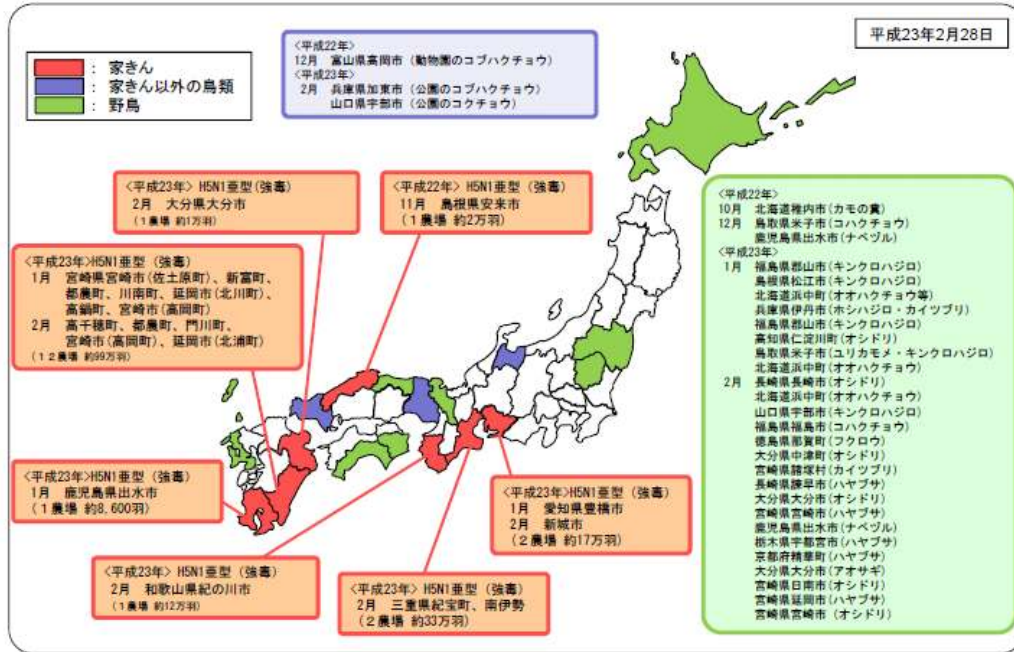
平成23年2月28日

: 家きん
: 家きん以外の鳥類
: 野鳥

<平成22年>
12月 富山県高岡市（動物園のコブハクチョウ）
<平成23年>
2月 兵庫県加東市（公園のコブハクチョウ）
山口県宇部市（公園のコクチョウ）

<平成23年> H5N1亜型（強毒）
2月 大分県大分市
（1農場 約1万羽）

<平成22年> H5N1亜型（強毒）
11月 島根県安来市
（1農場 約2万羽）

<平成23年>H5N1亜型（強毒）
1月 宮崎県宮崎市（佐土原町）、新富町、都農町、川南町、延岡市（北川町）、高鍋町、宮崎市（高岡町）
2月 高千穂町、都農町、門川町、宮崎市（高岡町）、延岡市（北浦町）
（12農場 約99万羽）

<平成23年>H5N1亜型（強毒）
1月 鹿児島県出水市
（1農場 約8,600羽）

<平成23年> H5N1亜型（強毒）
2月 和歌山県紀の川市
（1農場 約12万羽）

<平成23年> H5N1亜型（強毒）
2月 三重県紀宝町、南伊勢
（2農場 約33万羽）

<平成23年> H5N1亜型（強毒）
1月 愛知県豊橋市
2月 新城市
（2農場 約17万羽）

<平成22年>
10月 北海道稚内市（カモの糞）
12月 鳥取県米子市（コハクチョウ）
鹿児島県出水市（ナベヅル）
<平成23年>
1月 福島県郡山市（キンクロハジロ）
島根県松江市（キンクロハジロ）
北海道浜中町（オオハクチョウ等）
兵庫県伊丹市（ホシハジロ・カイツブリ）
福島県郡山市（キンクロハジロ）
高知県仁淀川町（オシドリ）
鳥取県米子市（ユリカモメ・キンクロハジロ）
北海道浜中町（オオハクチョウ）
2月 長崎県長崎市（オシドリ）
北海道浜中町（オオハクチョウ）
山口県宇部市（キンクロハジロ）
福島県福島市（コハクチョウ）
徳島県那賀町（フクロウ）
大分県中津町（オシドリ）
宮崎県諸塚村（カイツブリ）
長崎県諫早市（ハヤブサ）
大分県大分市（オシドリ）
宮崎県宮崎市（ハヤブサ）
鹿児島県出水市（ナベヅル）
栃木県宇都宮市（ハヤブサ）
京都府精華町（ハヤブサ）
大分県大分市（アオサギ）
宮崎県日南市（オシドリ）
宮崎県延岡市（ハヤブサ）
宮崎県宮崎市（オシドリ）